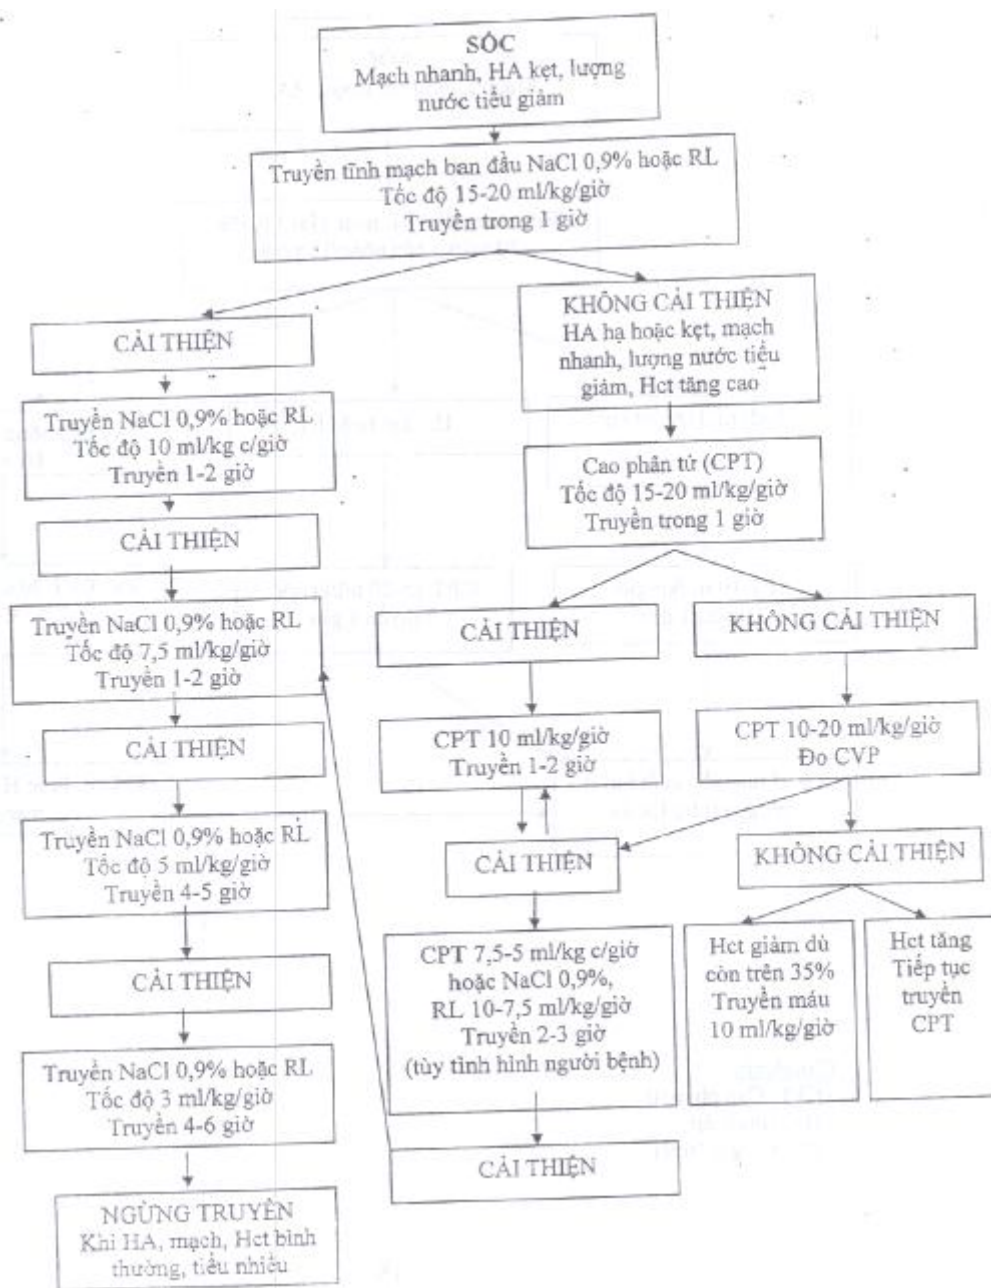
SỐC
Mạch nhanh, HA kẹt, lượng nước tiểu giảm

Truyền tĩnh mạch ban đầu NaCl 0,9% hoặc RL
Tốc độ 15-20 ml/kg/giờ
Truyền trong 1 giờ

CẢI THIỆN

Truyền NaCl 0,9% hoặc RL
Tốc độ 10 ml/kg c/giờ
Truyền 1-2 giờ

CẢI THIỆN

Truyền NaCl 0,9% hoặc RL
Tốc độ 7,5 ml/kg/giờ
Truyền 1-2 giờ

CẢI THIỆN

Truyền NaCl 0,9% hoặc RL
Tốc độ 5 ml/kg/giờ
Truyền 4-5 giờ

CẢI THIỆN

Truyền NaCl 0,9% hoặc RL
Tốc độ 3 ml/kg/giờ
Truyền 4-6 giờ

NGỪNG TRUYỀN
Khi HA, mạch, Hct bình thường, tiểu nhiều

KHÔNG CẢI THIỆN
HA hạ hoặc kẹt, mạch nhanh, lượng nước tiểu giảm, Hct tăng cao

Cao phân tử (CPT)
Tốc độ 15-20 ml/kg/giờ
Truyền trong 1 giờ

CẢI THIỆN

CPT 10 ml/kg/giờ
Truyền 1-2 giờ

CẢI THIỆN

CPT 7,5-5 ml/kg c/giờ
hoặc NaCl 0,9%,
RL 10-7,5 ml/kg/giờ
Truyền 2-3 giờ
(tùy tình hình người bệnh)

CẢI THIỆN

KHÔNG CẢI THIỆN

CPT 10-20 ml/kg/giờ
Đo CVP

KHÔNG CẢI THIỆN

Hct giảm dù còn trên 35%
Truyền máu 10 ml/kg/giờ

Hct tăng
Tiếp tục truyền CPT